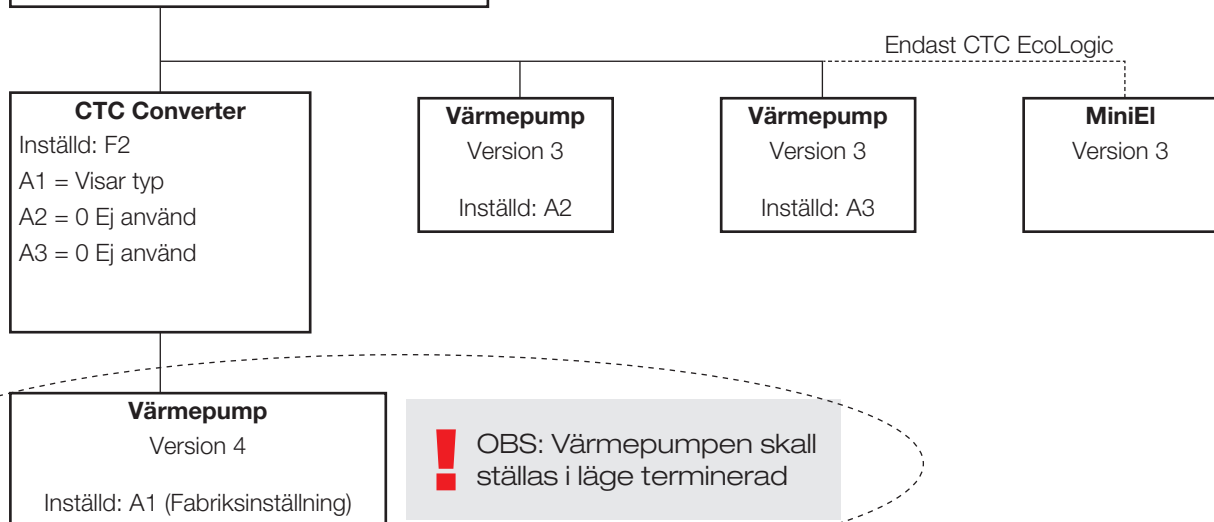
Endast CTC EcoLogic

**CTC Converter**
Inställd: F2
A1 = Visar typ
A2 = 0 Ej använd
A3 = 0 Ej använd

**Värmepump**
Version 3
Inställd: A2

**Värmepump**
Version 3
Inställd: A3

**MiniEl**
Version 3

**Värmepump**
Version 4
Inställd: A1 (Fabriksinställning)

!
OBS: Värmepumpen skall ställas i läge terminerad